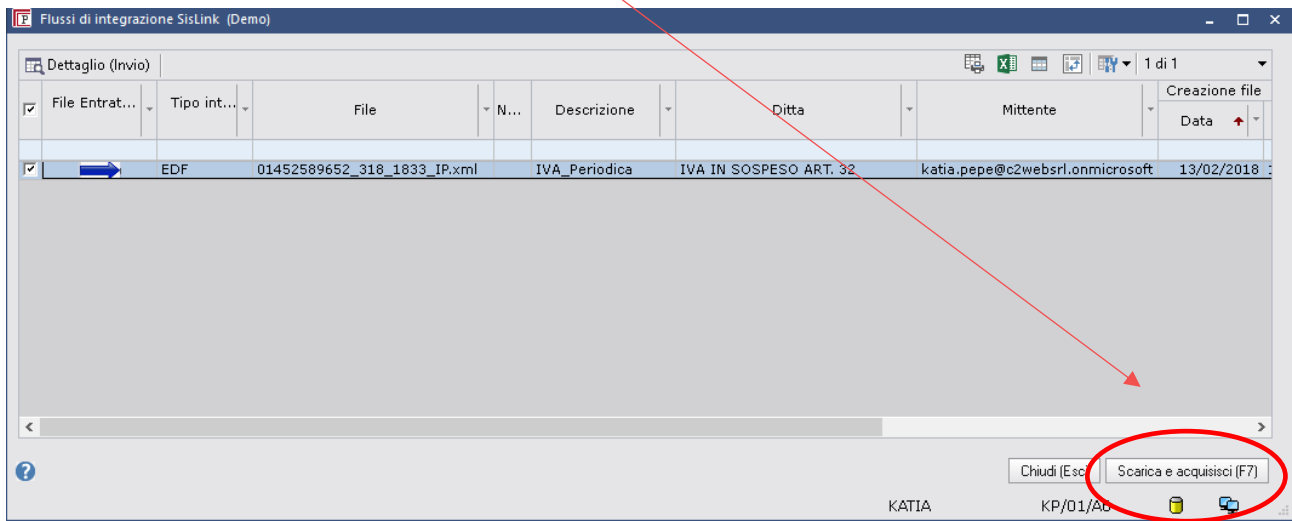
F Flussi di integrazione SisLink (Demo)

Dettaglio (Invio)

1 di 1

| ☑ | File Entrat... | Tipo int... | File | N... | Descrizione | Ditta | Mittente | Creazione file Data |
|---|---|---|---|---|---|---|---|---|
| ☑ | | EDF | 01452589652_318_1833_IP.xml | | IVA_Periodica | IVA IN SOSPESO ART. 32 | katia.pepe@c2websrl.onmicrosoft | 13/02/2018 |

Chiudi (Esc) Scarica e acquisisci (F7)

KATIA KP/01/A0